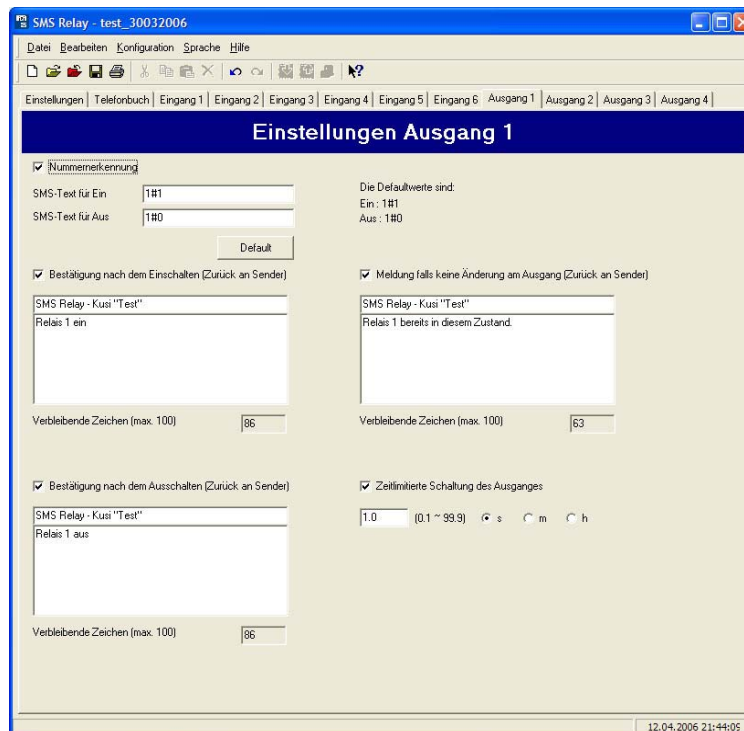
SMS Relay - test_30032006

Datei Bearbeiten Konfiguration Sprache Hilfe

Einstellungen | Telefonbuch | Eingang 1 | Eingang 2 | Eingang 3 | Eingang 4 | Eingang 5 | Eingang 6 | Ausgang 1 | Ausgang 2 | Ausgang 3 | Ausgang 4

Einstellungen Ausgang 1

Nummernerkennung

SMS-Text für Ein 1#1

SMS-Text für Aus 1#0

Die Defaultwerte sind:
Ein : 1#1
Aus : 1#0

Default

Bestätigung nach dem Einschalten (Zurück an Sender)

SMS Relay - Kusi "Test"

Relais 1 ein

Verbleibende Zeichen (max. 100) 86

Meldung falls keine Änderung am Ausgang (Zurück an Sender)

SMS Relay - Kusi "Test"

Relais 1 bereits in diesem Zustand.

Verbleibende Zeichen (max. 100) 63

Bestätigung nach dem Ausschalten (Zurück an Sender)

SMS Relay - Kusi "Test"

Relais 1 aus

Verbleibende Zeichen (max. 100) 86

Zeitlimitierte Schaltung des Ausganges

1.0 (0.1 ~ 99.9) s m h

12.04.2006 21:44:09